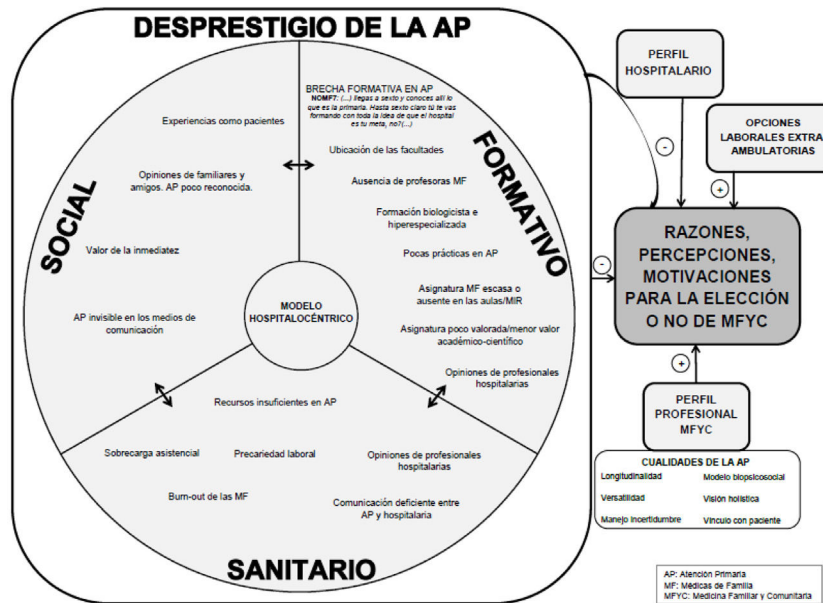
DESPRESTIGIO DE LA AP

SOCIAL

Experiencias como pacientes

Opiniones de familiares y amigos. AP poco reconocida.

Valor de la inmediatez

AP invisible en los medios de comunicación

FORMATIVO

BRECHA FORMATIVA EN AP
NOMF7: (...) llegas a sexto y conoces allí lo que es la primaria. Hasta sexto claro tú te vas formando con toda la idea de que el hospital es tu meta, no?(...)

Ubicación de las facultades

Ausencia de profesoras MF

Formación biologicista e hiperespecializada

Pocas prácticas en AP

Asignatura MF escasa o ausente en las aulas/MIR

Asignatura poco valorada/menor valor académico-científico

Opiniones de profesionales hospitalarias

MODELO HOSPITALOCÉNTRICO

SANITARIO

Recursos insuficientes en AP

Sobrecarga asistencial

Precariedad laboral

Opiniones de profesionales hospitalarias

Burn-out de las MF

Comunicación deficiente entre AP y hospitalaria

PERFIL HOSPITALARIO

-

OPCIONES LABORALES EXTRA AMBULATORIAS

+

-

RAZONES, PERCEPCIONES, MOTIVACIONES PARA LA ELECCIÓN O NO DE MFYC

+

PERFIL PROFESIONAL MFYC

CUALIDADES DE LA AP

Longitudinalidad

Modelo biopsicosocial

Versatilidad

Visión holística

Manejo incertidumbre

Vínculo con paciente

AP: Atención Primaria
MF: Médicas de Familia
MFYC: Medicina Familiar y Comunitaria